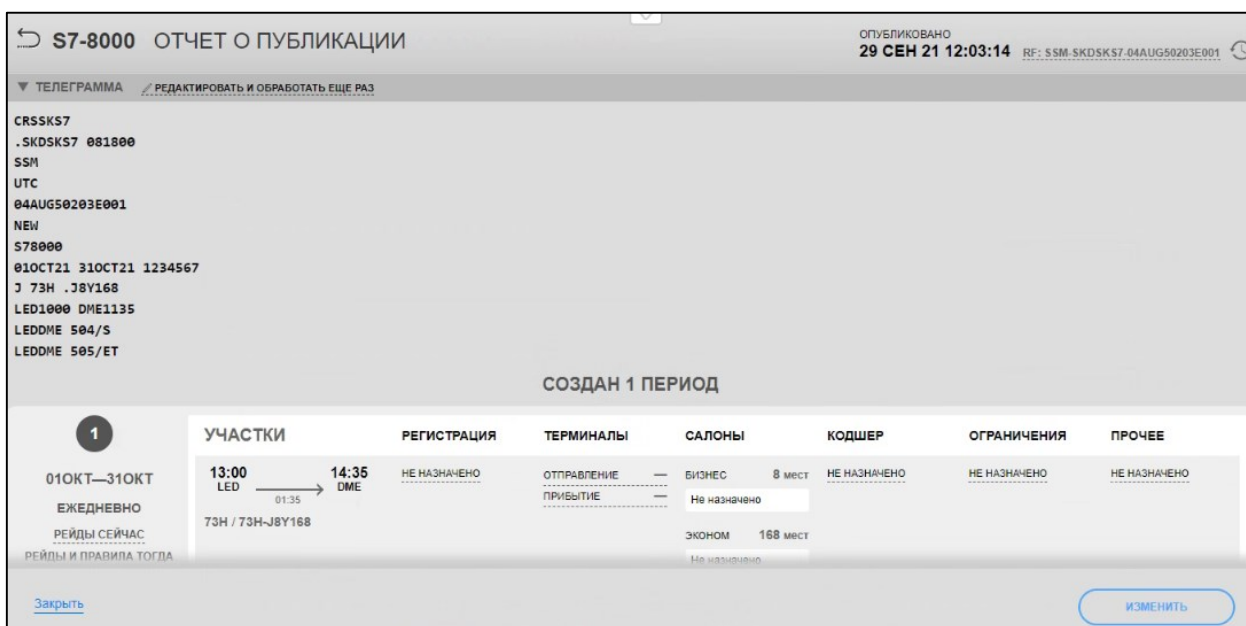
S7-8000 ОТЧЕТ О ПУБЛИКАЦИИ

ОПУБЛИКОВАНО
29 СЕН 21 12:03:14 RF: SSM-SKDSKS7-04AUG50203E001

▼ ТЕЛЕГРАММА РЕДАКТИРОВАТЬ И ОБРАБОТАТЬ ЕЩЕ РАЗ

CRSSKS7
.SKDSKS7 081800
SSM
UTC
04AUG50203E001
NEW
S78000
01OCT21 31OCT21 1234567
J 73H .J8Y168
LED1000 DME1135
LEDDME 504/S
LEDDME 505/ET

СОЗДАН 1 ПЕРИОД

1
01ОКТ—31ОКТ
ЕЖЕДНЕВНО
РЕЙДЫ СЕЙЧАС
РЕЙДЫ И ПРАВИЛА ТОГДА

| УЧАСТКИ | РЕГИСТРАЦИЯ | ТЕРМИНАЛЫ | САЛОНЫ | КОДШЕР | ОГРАНИЧЕНИЯ | ПРОЧЕЕ |
|---|---|---|---|---|---|---|
| 13:00 LED 01:35 14:35 DME 73H / 73H-J8Y168 | НЕ НАЗНАЧЕНО | ОТПРАВЛЕНИЕ — ПРИБЫТИЕ — | БИЗНЕС 8 мест Не назначено ЭКОНОМ 168 мест Не назначено | НЕ НАЗНАЧЕНО | НЕ НАЗНАЧЕНО | НЕ НАЗНАЧЕНО |

Закрыть

ИЗМЕНИТЬ